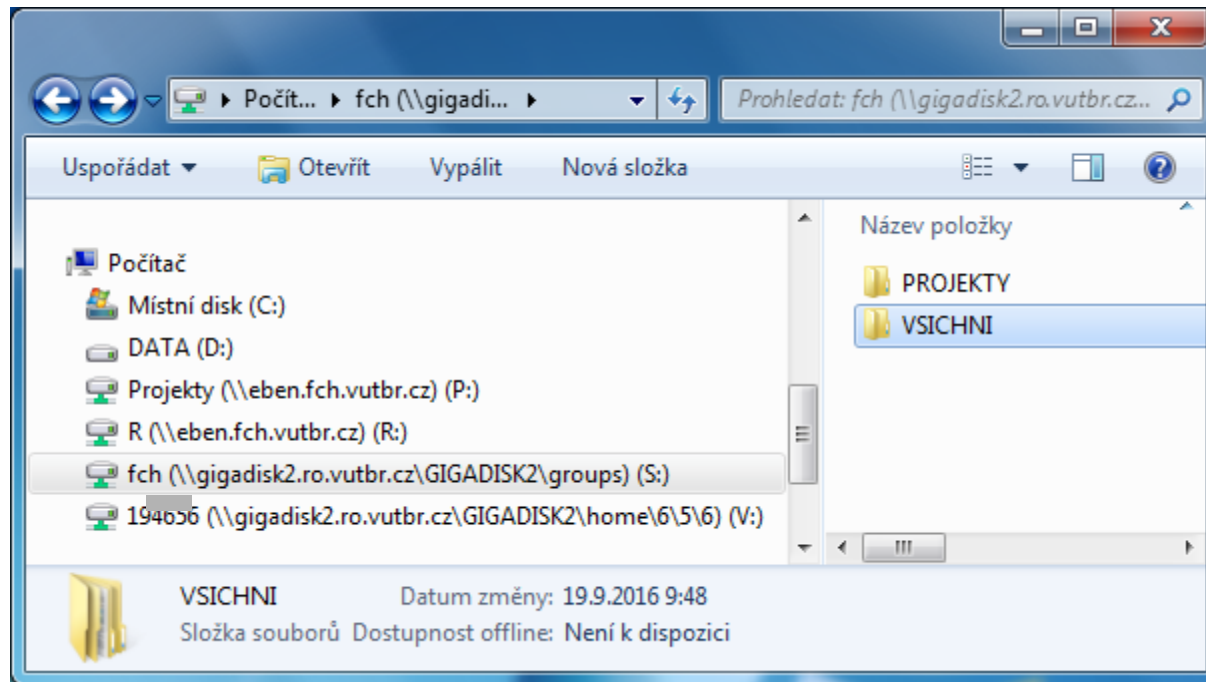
Počít... ▸ fch (\\gigadi... ▸

Prohledat: fch (\\gigadisk2.ro.vutbr.cz...

Uspořádat ▾ Otevřít Vypálit Nová složka

Počítač
Místní disk (C:)
DATA (D:)
Projekty (\\eben.fch.vutbr.cz) (P:)
R (\\eben.fch.vutbr.cz) (R:)
fch (\\gigadisk2.ro.vutbr.cz\GIGADISK2\groups) (S:)
194656 (\\gigadisk2.ro.vutbr.cz\GIGADISK2\home\6\5\6) (V:)

Název položky
PROJEKTY
VSICHNI

VSICHNI Datum změny: 19.9.2016 9:48
Složka souborů Dostupnost offline: Není k dispozici